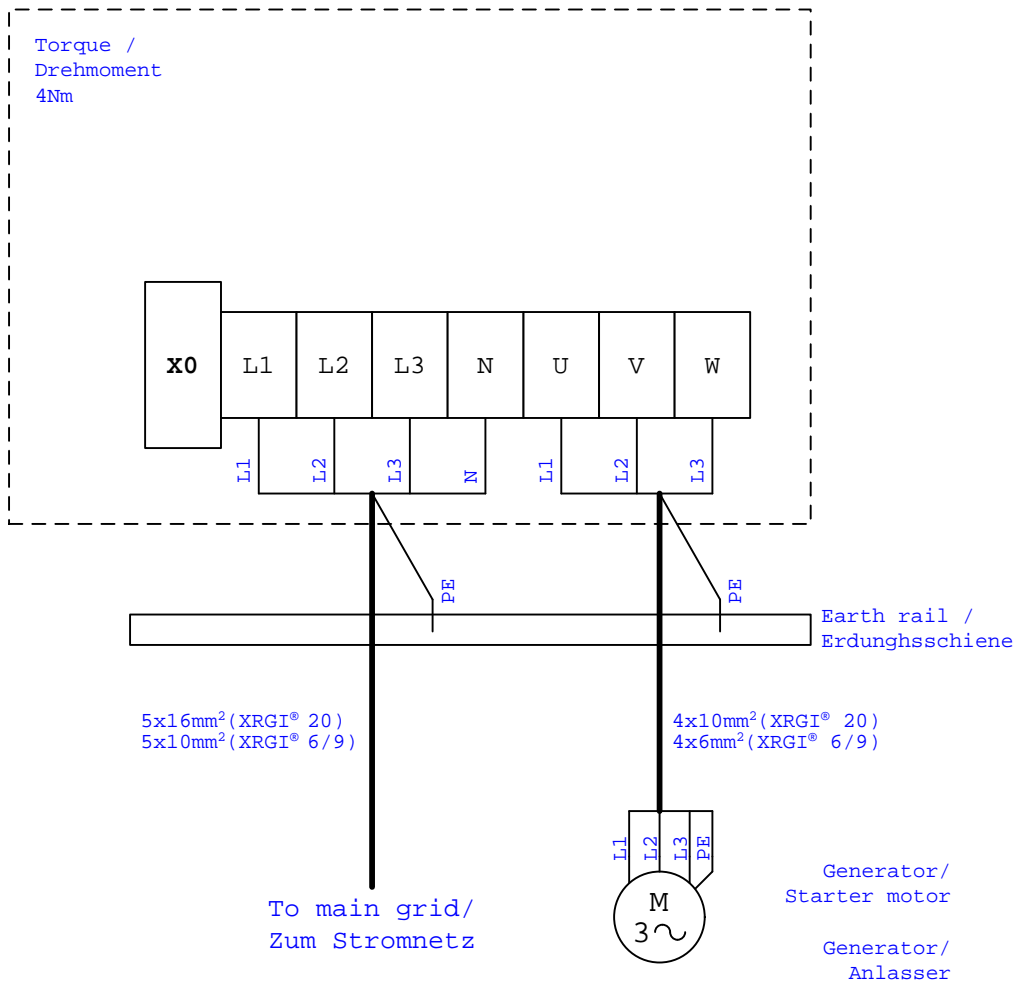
Torque /
Drehmoment
4Nm

X0 L1 L2 L3 N U V W

L1 L2 L3 N L1 L2 L3

PE PE

Earth rail /
Erdunghsschiene

5x16mm$^2$(XRGI® 20)
5x10mm$^2$(XRGI® 6/9)

4x10mm$^2$(XRGI® 20)
4x6mm$^2$(XRGI® 6/9)

L1 L2 L3 PE

M
3~

Generator/
Starter motor

Generator/
Anlasser

To main grid/
Zum Stromnetz